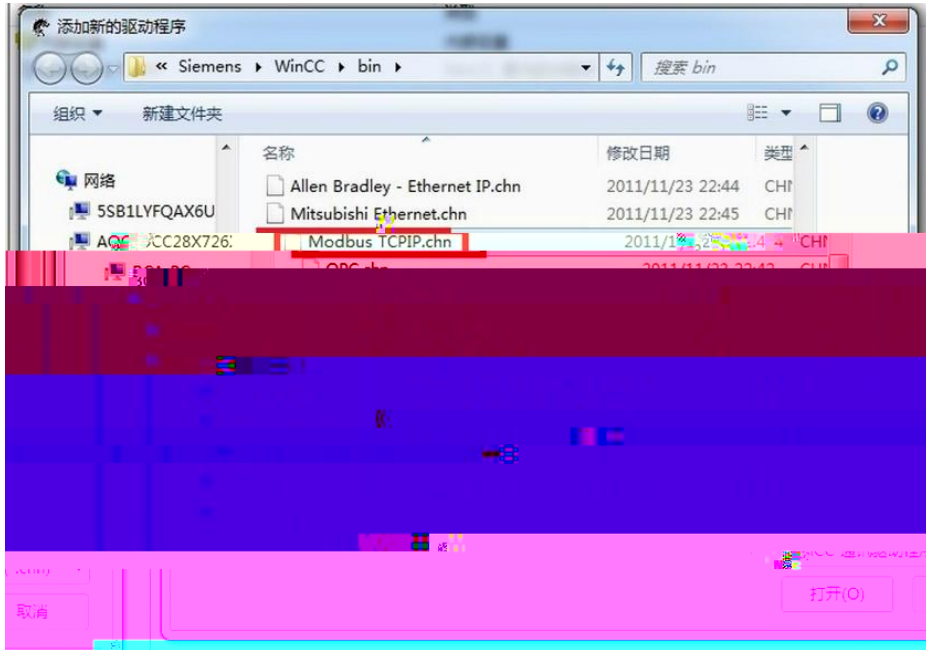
添加新的驱动程序

« Siemens ▸ WinCC ▸ bin ▸

搜索 bin

组织 ▾ 新建文件夹

网络
5SB1LYFQAX6U
AC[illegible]CC28X726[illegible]

名称 修改日期 类型

Allen Bradley - Ethernet IP.chn 2011/11/23 22:44 CHI
Mitsubishi Ethernet.chn 2011/11/23 22:45 CHI
Modbus TCPIP.chn 2011/1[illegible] CHI
OPC.chn 2011/11/23 22:42 CHI

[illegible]

打开(O)
取消